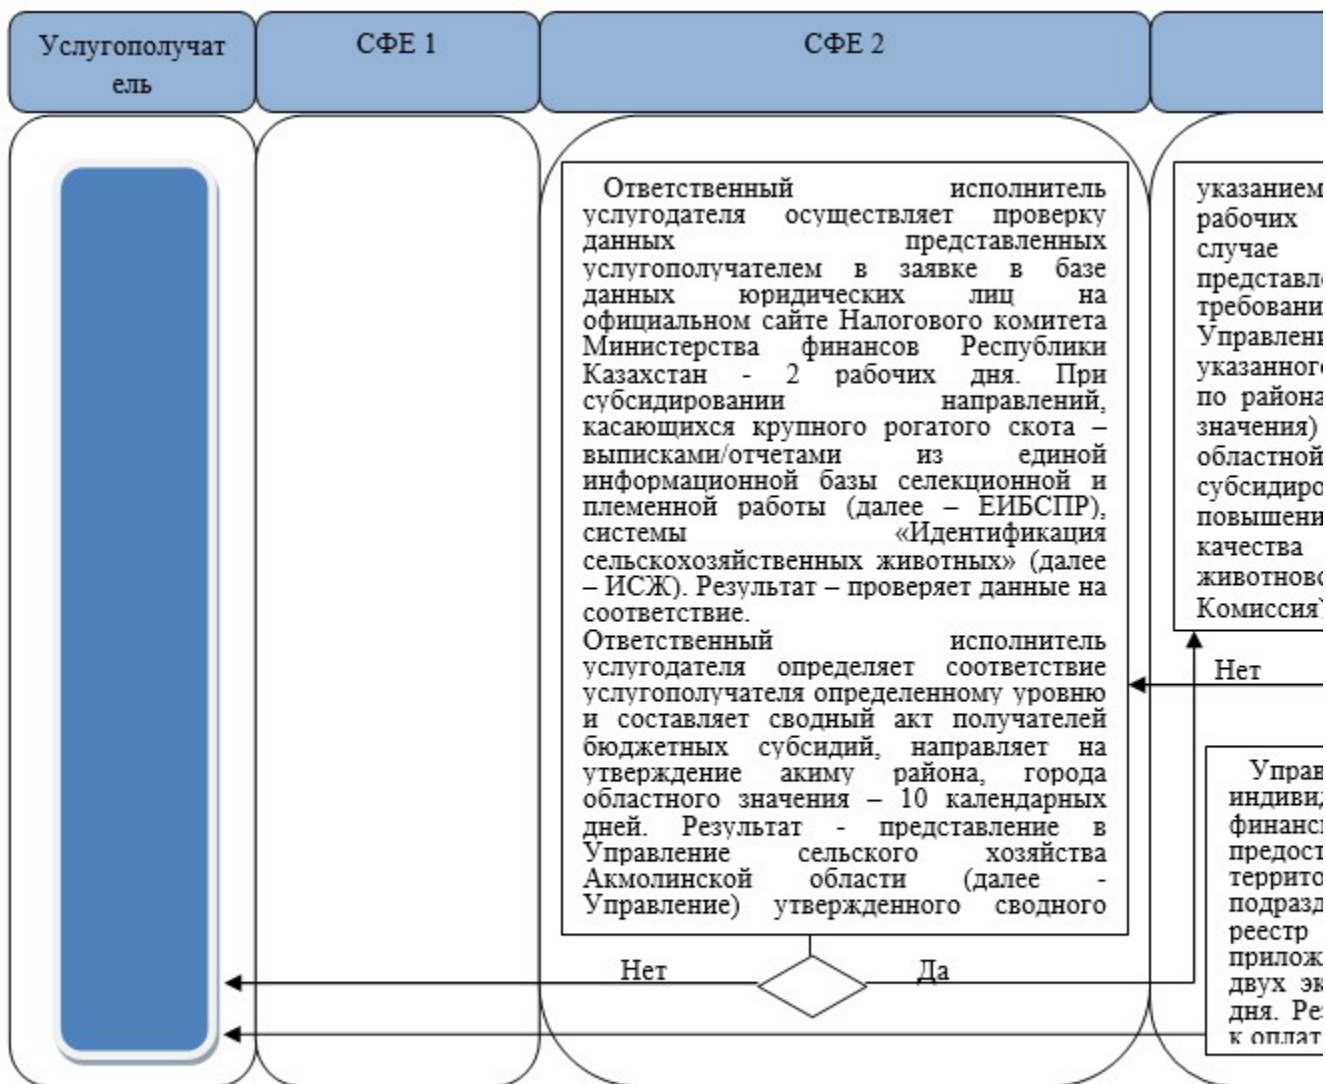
Услугополучатель

СФЕ 1

СФЕ 2

Ответственный исполнитель услугодателя осуществляет проверку данных представленных услугополучателем в заявке в базе данных юридических лиц на официальном сайте Налогового комитета Министерства финансов Республики Казахстан - 2 рабочих дня. При субсидировании направлений, касающихся крупного рогатого скота – выписками/отчетами из единой информационной базы селекционной и племенной работы (далее – ЕИБСПР), системы «Идентификация сельскохозяйственных животных» (далее – ИСЖ). Результат – проверяет данные на соответствие.
Ответственный исполнитель услугодателя определяет соответствие услугополучателя определенному уровню и составляет сводный акт получателей бюджетных субсидий, направляет на утверждение акиму района, города областного значения – 10 календарных дней. Результат - представление в Управление сельского хозяйства Акмолинской области (далее - Управление) утвержденного сводного

Нет

Да

указанием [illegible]
рабочих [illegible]
случае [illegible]
представл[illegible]
требовани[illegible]
Управлени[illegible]
указанного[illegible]
по района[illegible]
значения) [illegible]
областной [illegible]
субсидиро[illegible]
повышени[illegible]
качества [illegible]
животново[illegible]
Комиссия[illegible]

Нет

Управ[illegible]
индивид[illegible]
финанс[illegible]
предост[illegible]
террито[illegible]
подразд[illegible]
реестр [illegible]
прилож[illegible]
двух эк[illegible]
дня. Ре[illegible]
к оплат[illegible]